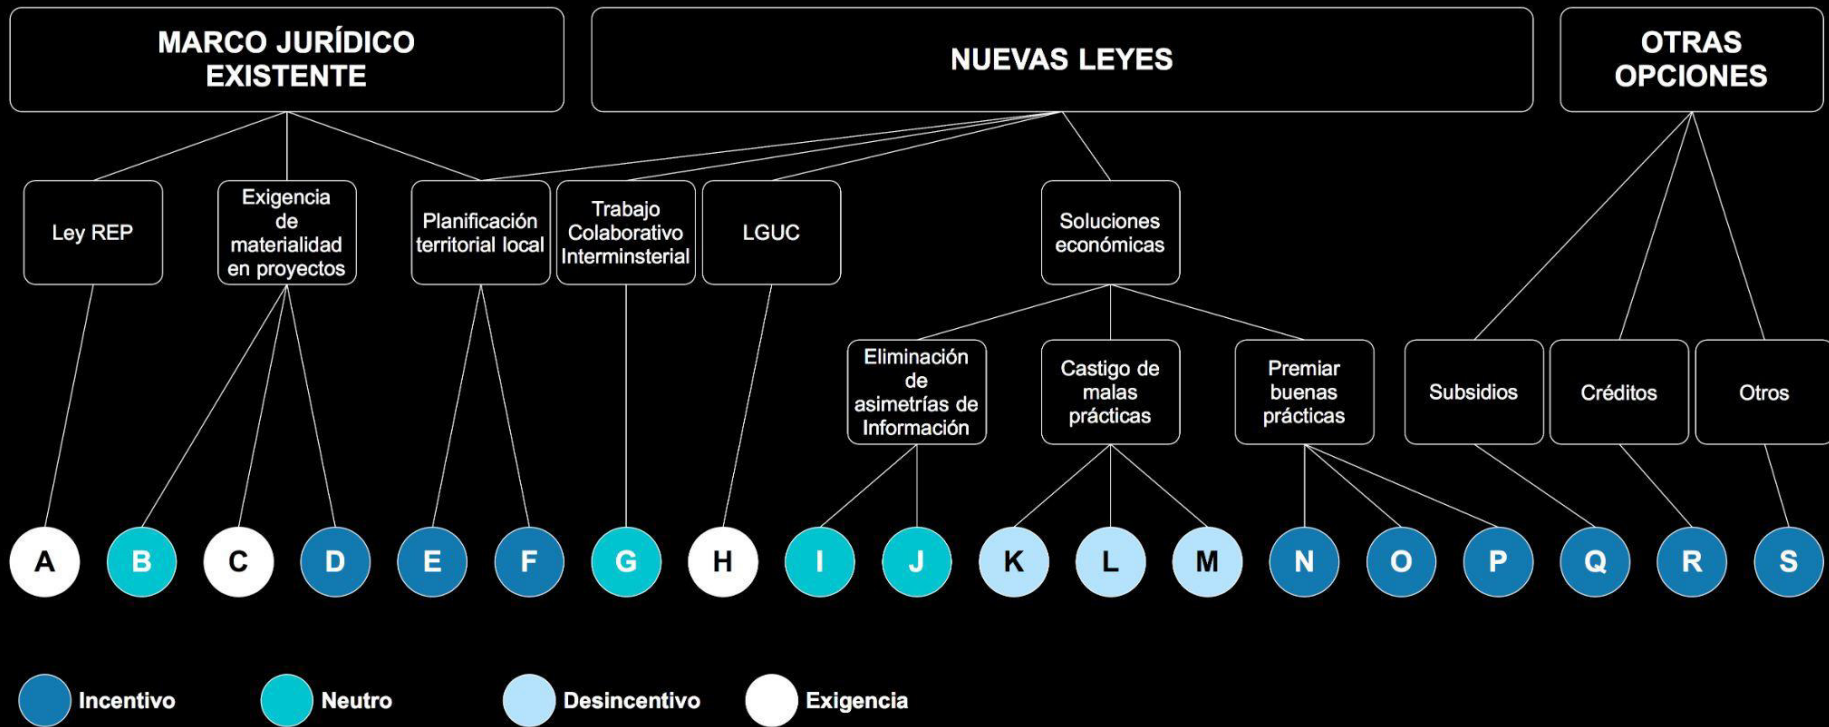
MARCO JURÍDICO EXISTENTE

NUEVAS LEYES

OTRAS OPCIONES

Ley REP

Exigencia de materialidad en proyectos

Planificación territorial local

Trabajo Colaborativo Interminsterial

LGUC

Soluciones económicas

Eliminación de asimetrías de Información

Castigo de malas prácticas

Premiar buenas prácticas

Subsidios

Créditos

Otros

A B C D E F G H I J K L M N O P Q R S

Incentivo

Neutro

Desincentivo

Exigencia